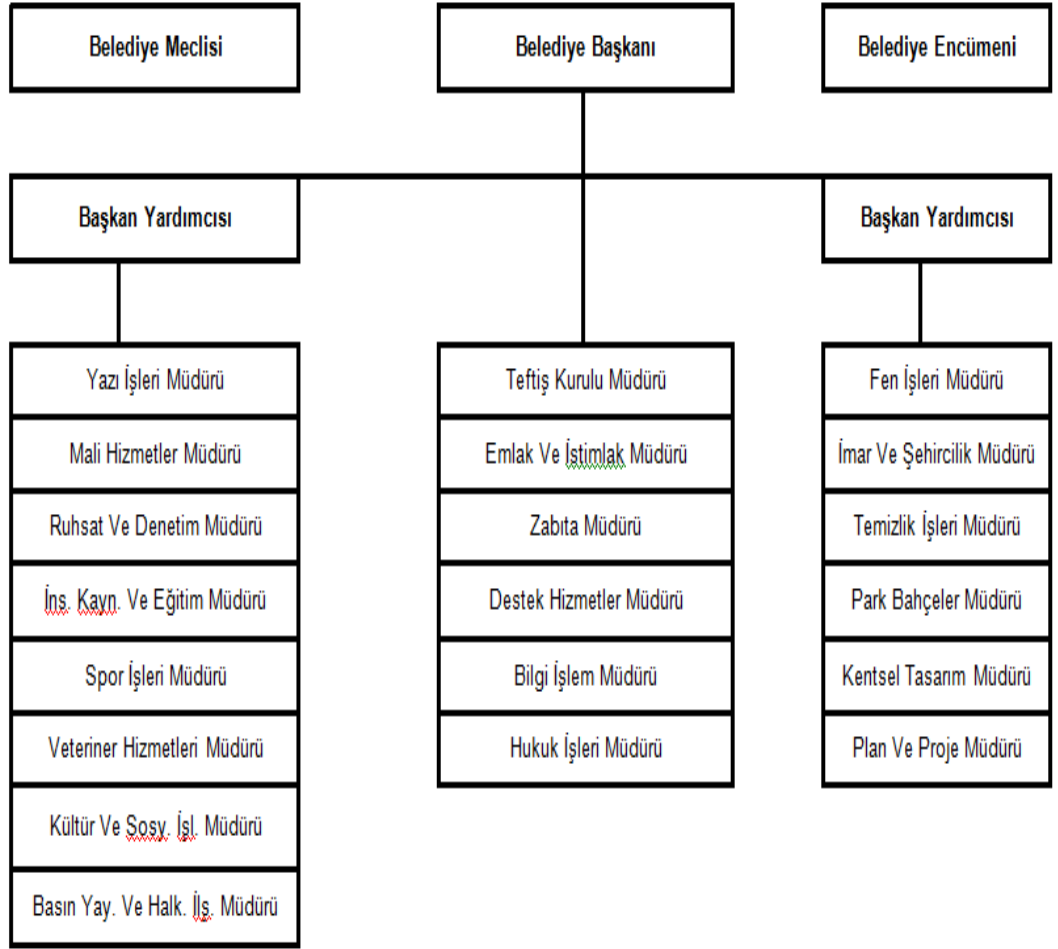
Belediye Meclisi

Belediye Başkanı

Belediye Encümeni

Başkan Yardımcısı

Başkan Yardımcısı

Yazı İşleri Müdürü

Mali Hizmetler Müdürü

Ruhsat Ve Denetim Müdürü

İns. Kayn. Ve Eğitim Müdürü

Spor İşleri Müdürü

Veteriner Hizmetleri Müdürü

Kültür Ve Sosy. İşl. Müdürü

Basın Yay. Ve Halk. İlş. Müdürü

Teftiş Kurulu Müdürü

Emlak Ve İstimlak Müdürü

Zabıta Müdürü

Destek Hizmetler Müdürü

Bilgi İşlem Müdürü

Hukuk İşleri Müdürü

Fen İşleri Müdürü

İmar Ve Şehircilik Müdürü

Temizlik İşleri Müdürü

Park Bahçeler Müdürü

Kentsel Tasarım Müdürü

Plan Ve Proje Müdürü